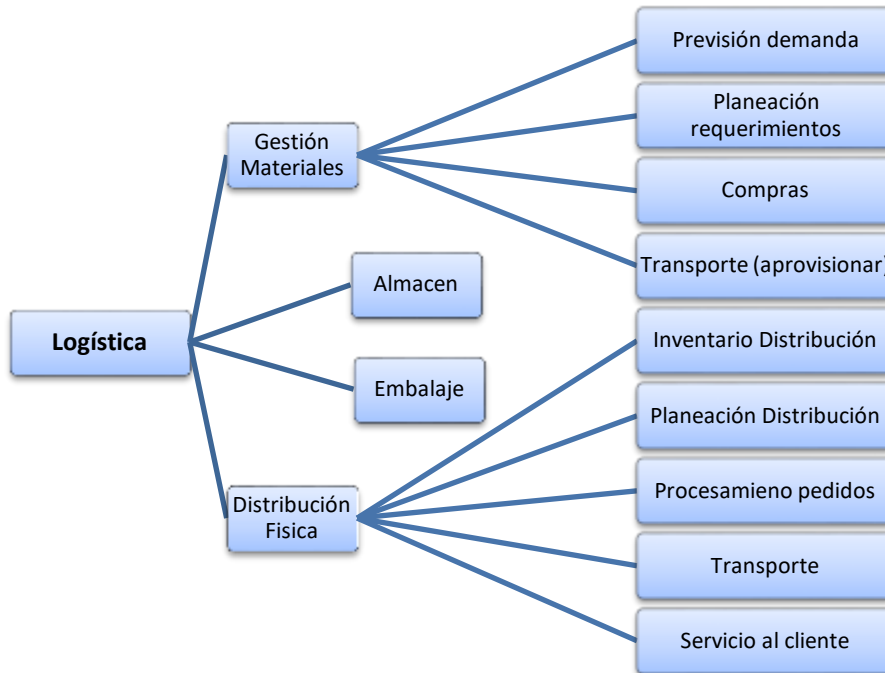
Logística

Gestión Materiales

Previsión demanda

Planeación requerimientos

Compras

Transporte (aprovisionar)

Almacen

Embalaje

Distribución Fisica

Inventario Distribución

Planeación Distribución

Procesamieno pedidos

Transporte

Servicio al cliente